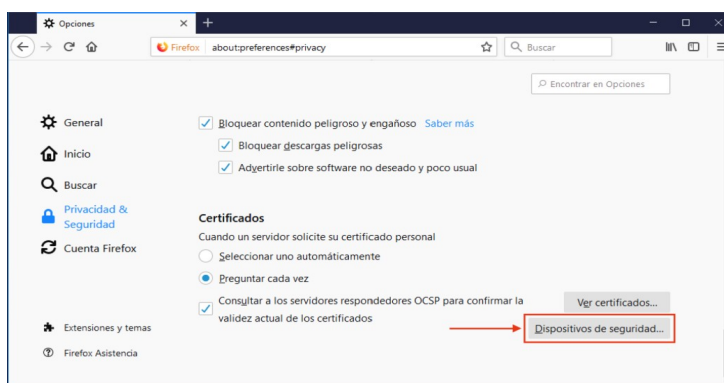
Opciones

Firefox about:preferences#privacy

Buscar

Encontrar en Opciones

General

Inicio

Buscar

Privacidad & Seguridad

Cuenta Firefox

Extensiones y temas

Firefox Asistencia

Bloquear contenido peligroso y engañoso Saber más

Bloquear descargas peligrosas

Advertirle sobre software no deseado y poco usual

Certificados

Cuando un servidor solicite su certificado personal

Seleccionar uno automáticamente

Preguntar cada vez

Consultar a los servidores respondedores OCSP para confirmar la validez actual de los certificados

Ver certificados...

Dispositivos de seguridad...